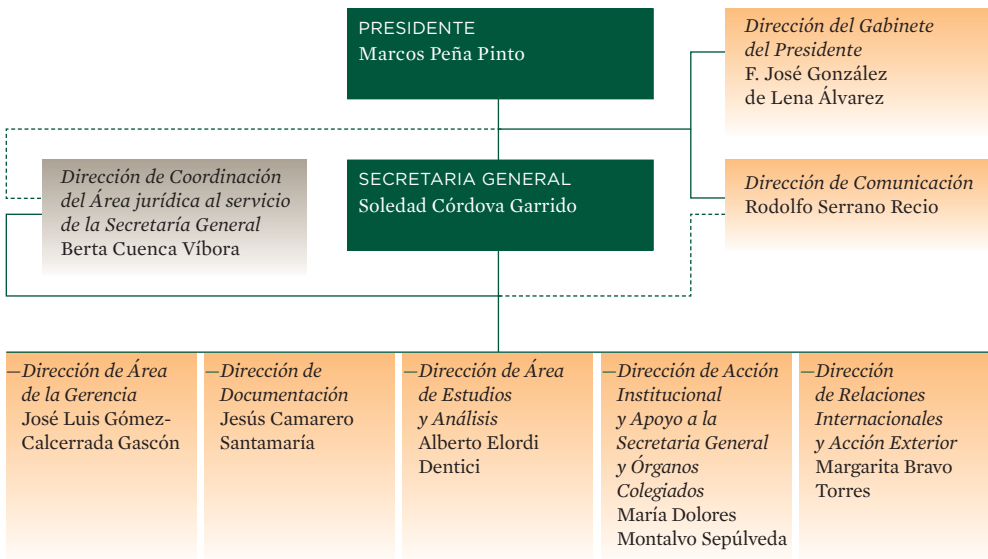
PRESIDENTE
Marcos Peña Pinto

Dirección del Gabinete del Presidente
F. José González de Lena Álvarez

Dirección de Coordinación del Área jurídica al servicio de la Secretaría General
Berta Cuenca Víbora

SECRETARIA GENERAL
Soledad Córdova Garrido

Dirección de Comunicación
Rodolfo Serrano Recio

–Dirección de Área de la Gerencia
José Luis Gómez-Calcerrada Gascón

–Dirección de Documentación
Jesús Camarero Santamaría

–Dirección de Área de Estudios y Análisis
Alberto Elordi Dentici

–Dirección de Acción Institucional y Apoyo a la Secretaria General y Órganos Colegiados
María Dolores Montalvo Sepúlveda

–Dirección de Relaciones Internacionales y Acción Exterior
Margarita Bravo Torres